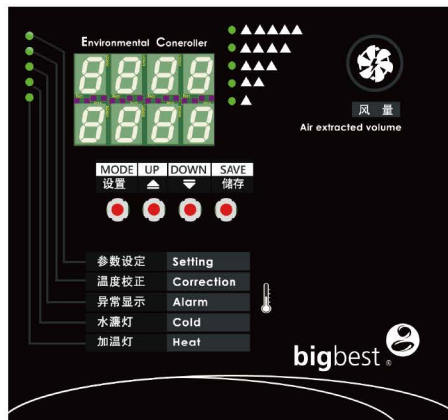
Environmental Coneroller

风 量
Air extracted volume

MODE UP DOWN SAVE
设置 储存

| 参数设定 | Setting |
|---|---|
| 温度校正 | Correction |
| 异常显示 | Alarm |
| 水濂灯 | Cold |
| 加温灯 | Heat |

bigbest